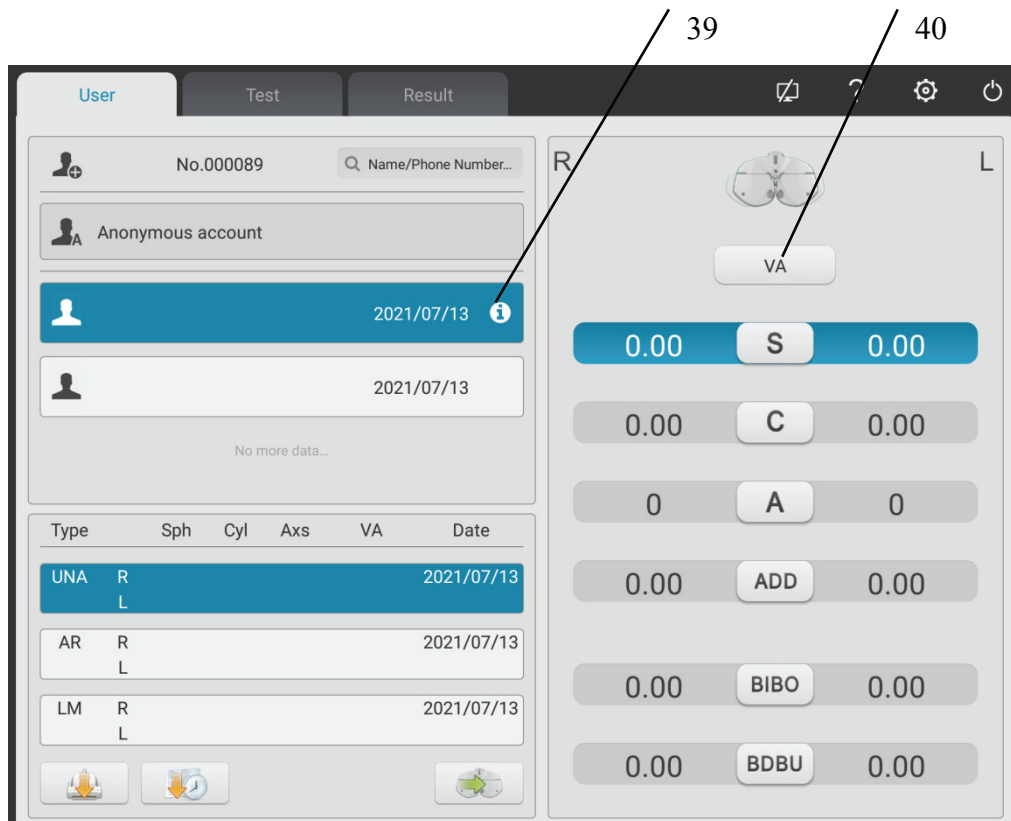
39

40

User

Test

Result

No.000089

Name/Phone Number...

Anonymous account

2021/07/13

2021/07/13

No more data...

| Type | | Sph | Cyl | Axs | VA | Date |
|---|---|---|---|---|---|---|
| UNA | R<br>L | | | | | 2021/07/13 |
| AR | R<br>L | | | | | 2021/07/13 |
| LM | R<br>L | | | | | 2021/07/13 |

R

L

VA

0.00 S 0.00

0.00 C 0.00

0 A 0

0.00 ADD 0.00

0.00 BIBO 0.00

0.00 BDBU 0.00